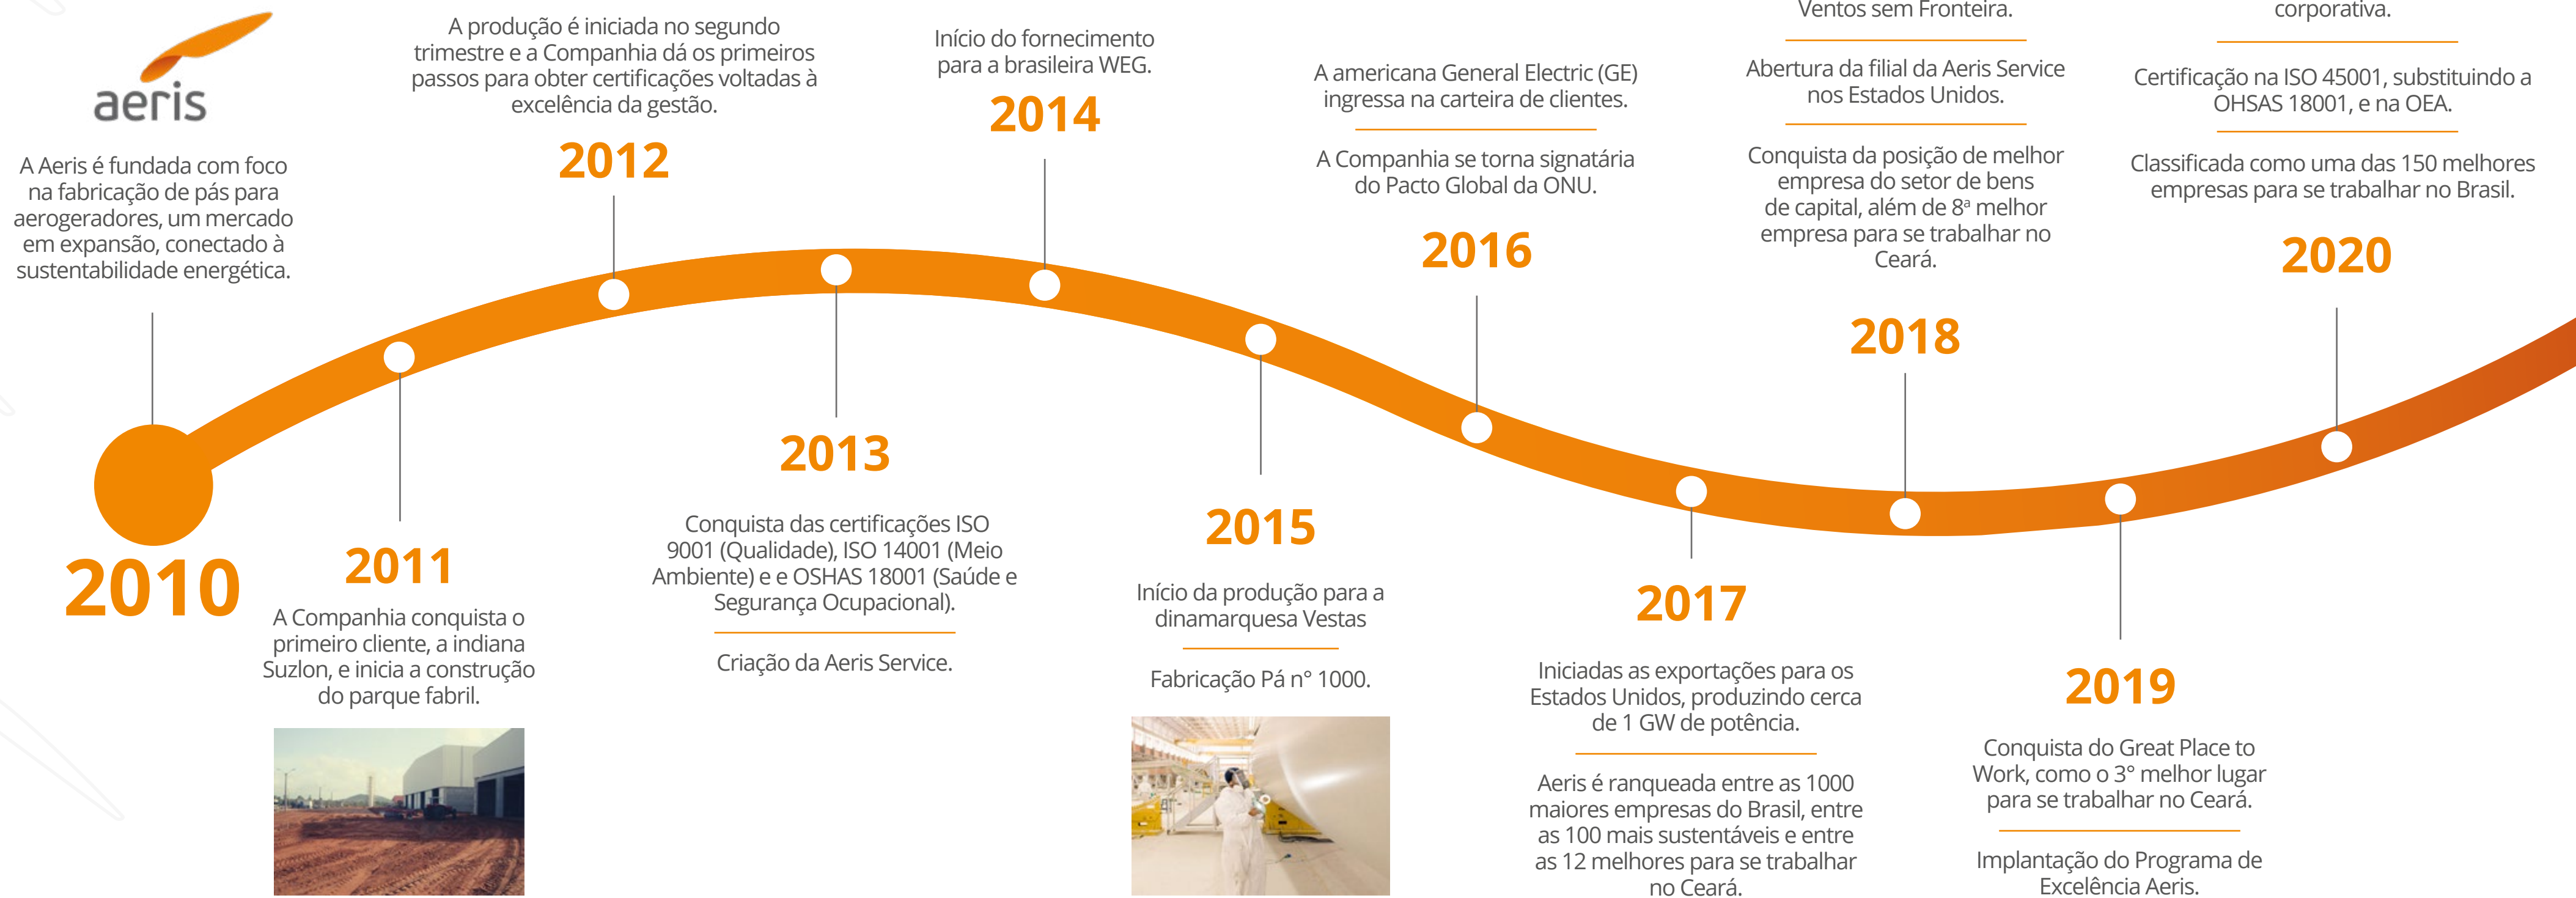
aeris

A Aeris é fundada com foco na fabricação de pás para aerogeradores, um mercado em expansão, conectado à sustentabilidade energética.

2010

2011

A Companhia conquista o primeiro cliente, a indiana Suzlon, e inicia a construção do parque fabril.

A produção é iniciada no segundo trimestre e a Companhia dá os primeiros passos para obter certificações voltadas à excelência da gestão.

2012

2013

Conquista das certificações ISO 9001 (Qualidade), ISO 14001 (Meio Ambiente) e e OSHAS 18001 (Saúde e Segurança Ocupacional).

Criação da Aeris Service.

Início do fornecimento para a brasileira WEG.

2014

2015

Início da produção para a dinamarquesa Vestas

Fabricação Pá n° 1000.

A americana General Electric (GE) ingressa na carteira de clientes.

A Companhia se torna signatária do Pacto Global da ONU.

2016

2017

Iniciadas as exportações para os Estados Unidos, produzindo cerca de 1 GW de potência.

Aeris é ranqueada entre as 1000 maiores empresas do Brasil, entre as 100 mais sustentáveis e entre as 12 melhores para se trabalhar no Ceará.

Ventos sem Fronteira.

Abertura da filial da Aeris Service nos Estados Unidos.

Conquista da posição de melhor empresa do setor de bens de capital, além de 8ª melhor empresa para se trabalhar no Ceará.

2018

2019

Conquista do Great Place to Work, como o 3° melhor lugar para se trabalhar no Ceará.

Implantação do Programa de Excelência Aeris.

corporativa.

Certificação na ISO 45001, substituindo a OHSAS 18001, e na OEA.

Classificada como uma das 150 melhores empresas para se trabalhar no Brasil.

2020